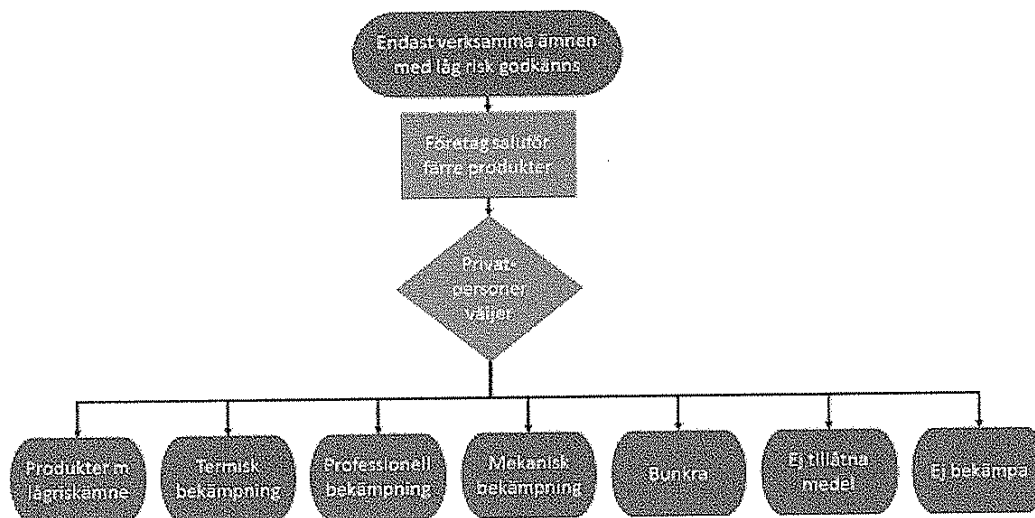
Endast verksamma ämnen med låg risk godkänns

Företag säljer färre produkter

Privatpersoner väljer

Produkter m lågriskämne

Termisk bekämpning

Professionell bekämpning

Mekanisk bekämpning

Bunkra

Ej tillåtna medel

Ej bekämpa